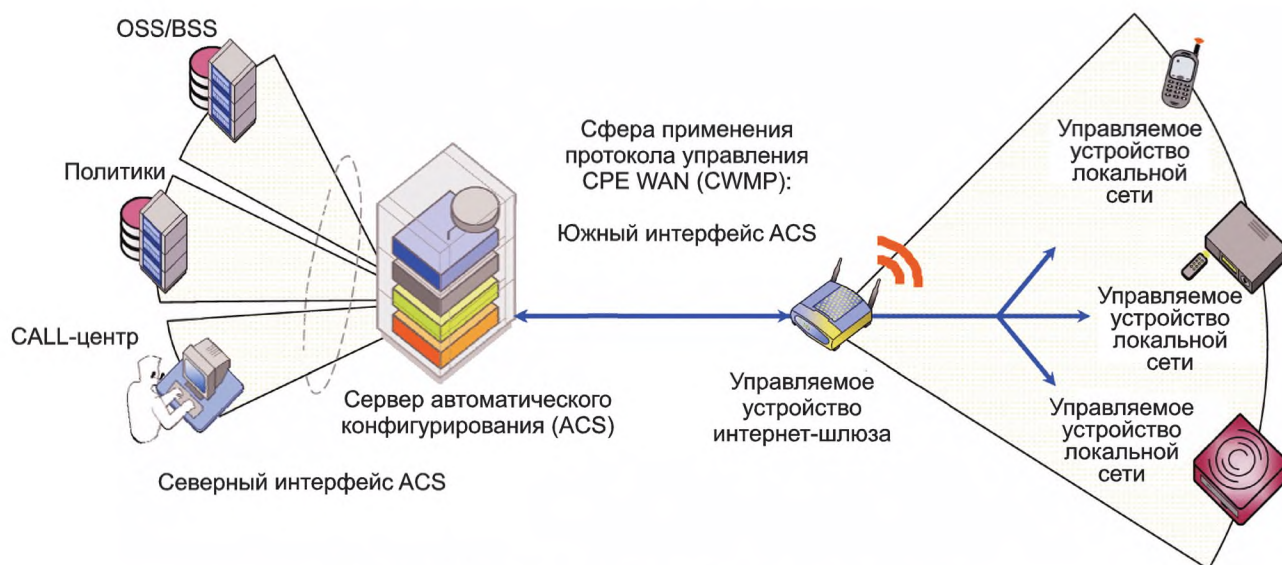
OSS/BSS

Политики

CALL-центр

Сервер автоматического конфигурирования (ACS)

Северный интерфейс ACS

Сфера применения протокола управления CPE WAN (CWMP):

Южный интерфейс ACS

Управляемое устройство интернет-шлюза

Управляемое устройство локальной сети

Управляемое устройство локальной сети

Управляемое устройство локальной сети